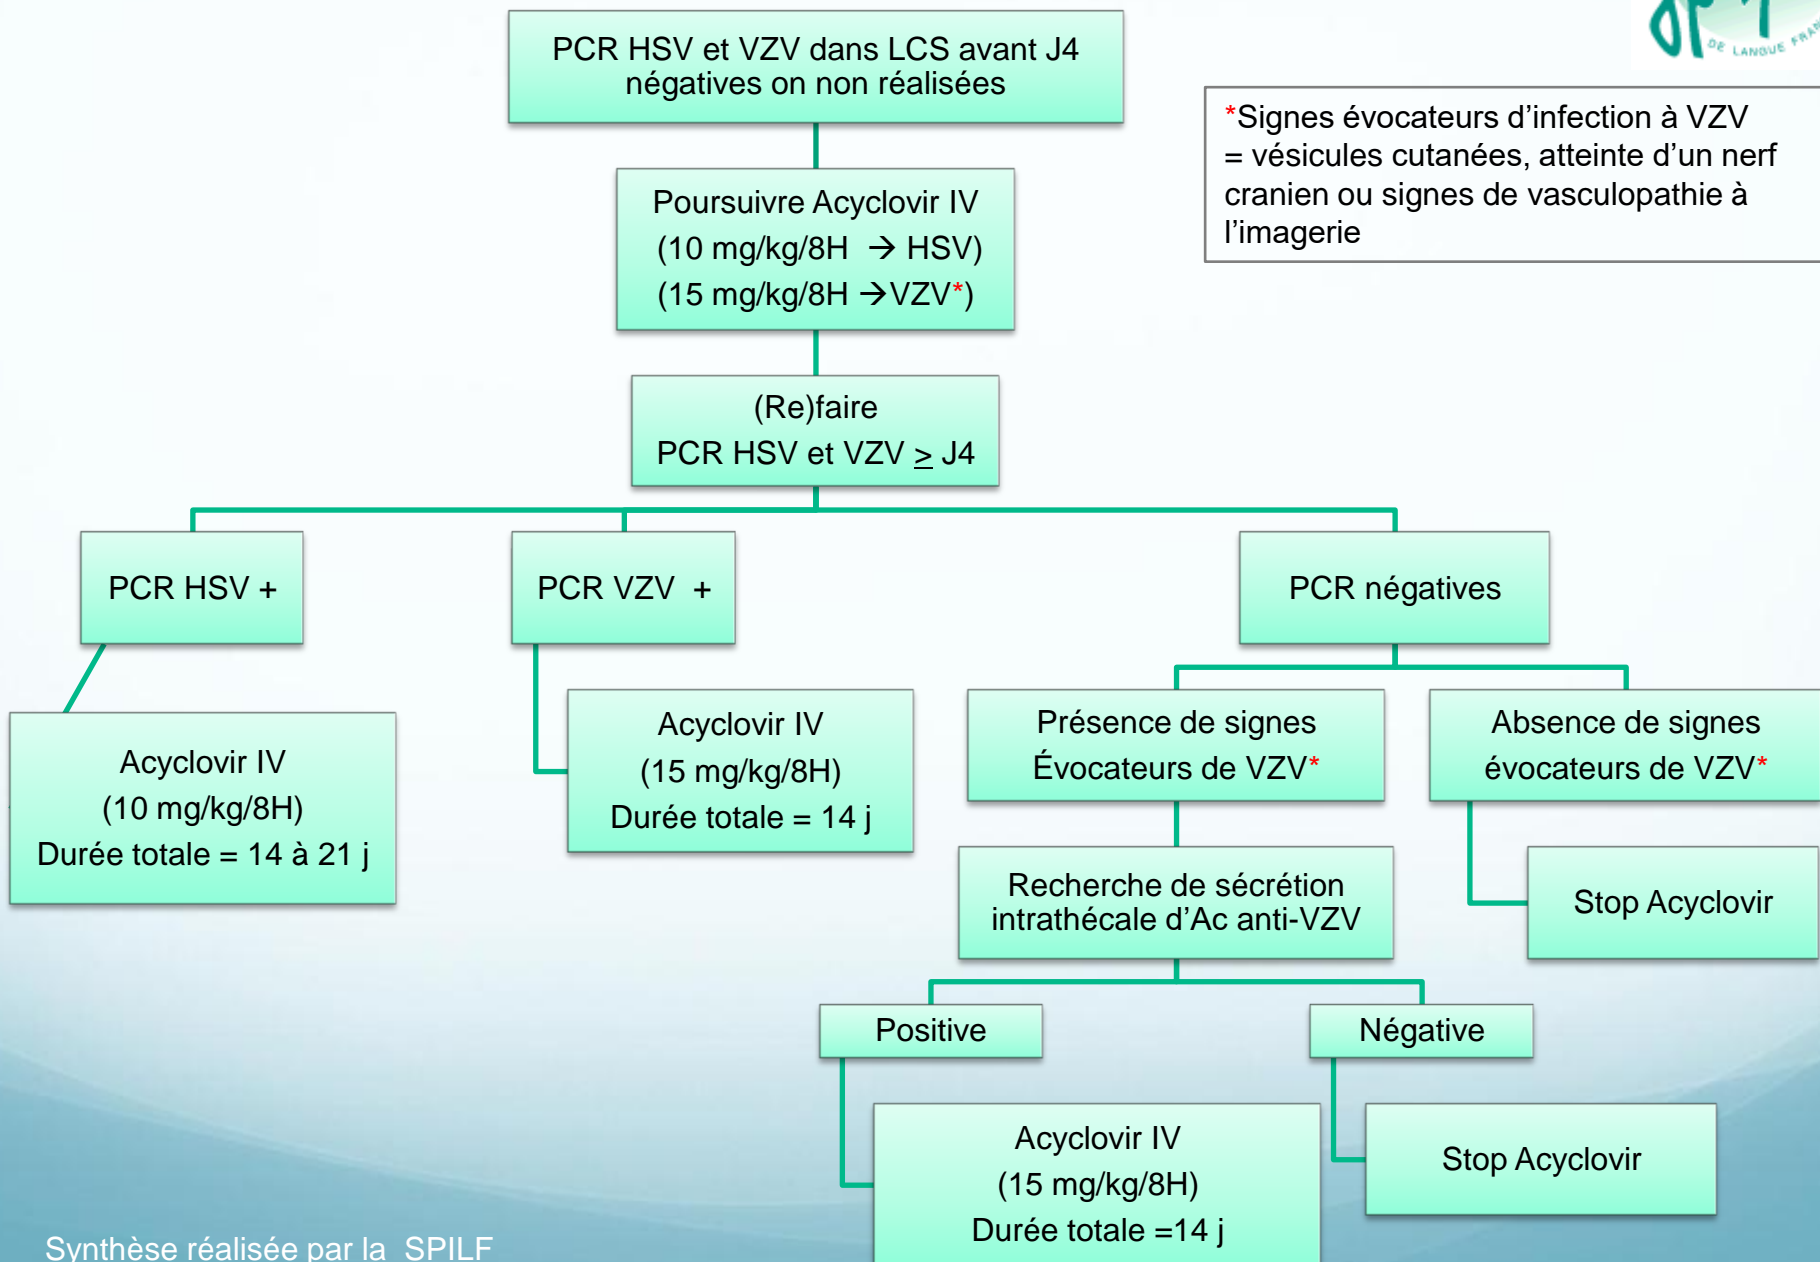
PCR HSV et VZV dans LCS avant J4 négatives on non réalisées

*Signes évocateurs d'infection à VZV = vésicules cutanées, atteinte d'un nerf cranien ou signes de vasculopathie à l'imagerie

DE LANGUE FRA

Poursuivre Acyclovir IV
(10 mg/kg/8H → HSV)
(15 mg/kg/8H →VZV*)

(Re)faire
PCR HSV et VZV $\geq$ J4

PCR HSV +

PCR VZV +

PCR négatives

Acyclovir IV
(10 mg/kg/8H)
Durée totale = 14 à 21 j

Acyclovir IV
(15 mg/kg/8H)
Durée totale = 14 j

Présence de signes Évocateurs de VZV*

Absence de signes évocateurs de VZV*

Recherche de sécrétion intrathécale d'Ac anti-VZV

Stop Acyclovir

Positive

Négative

Acyclovir IV
(15 mg/kg/8H)
Durée totale =14 j

Stop Acyclovir

Synthèse réalisée par la SPILF